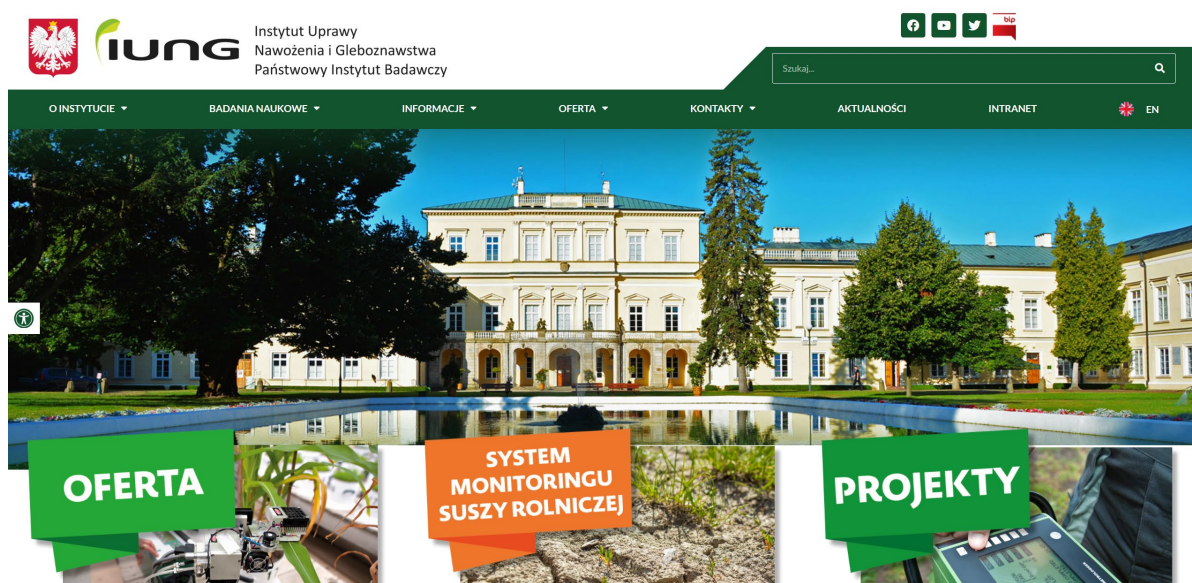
IUNG
Instytut Uprawy
Nawożenia i Gleboznawstwa
Państwowy Instytut Badawczy

bip

Szukaj...

O INSTYTUCIE
BADANIA NAUKOWE
INFORMACJE
OFERTA
KONTAKTY
AKTUALNOŚCI
INTRANET
EN

OFERTA

SYSTEM MONITORINGU SUSZY ROLNICZEJ

PROJEKTY